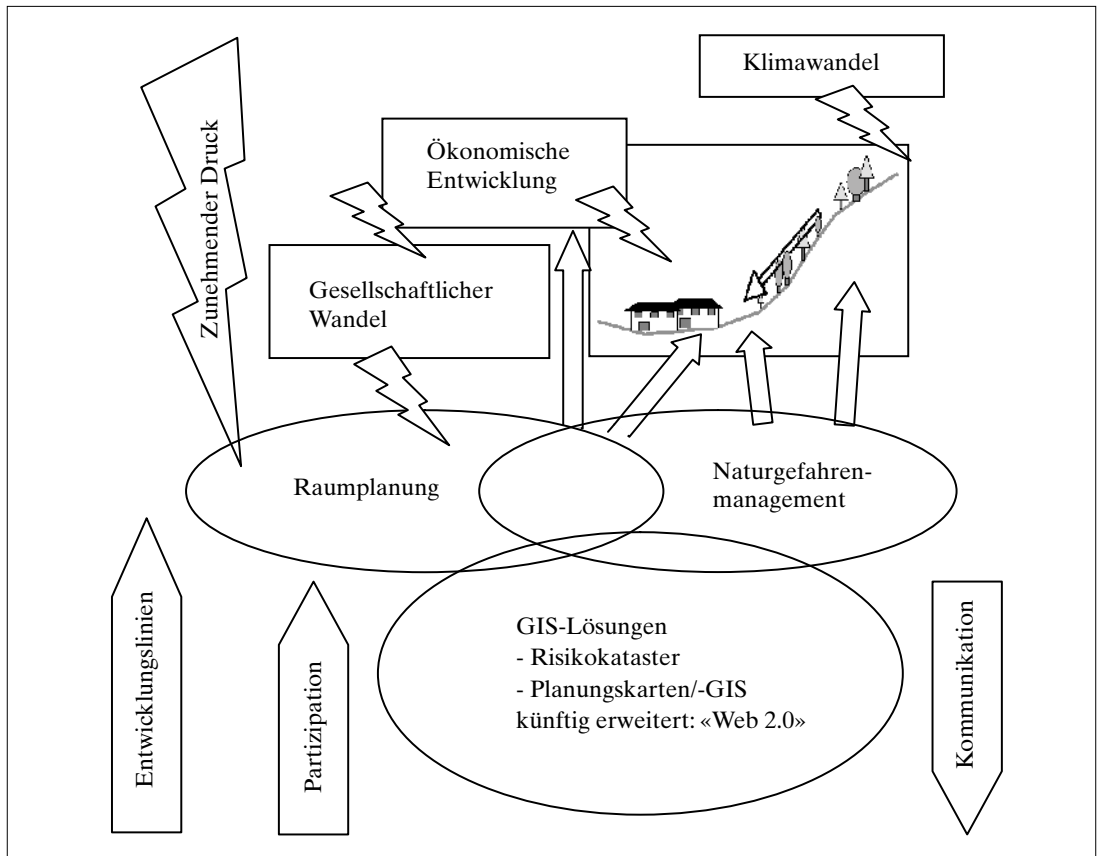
Klimawandel

Zunehmender Druck

Ökonomische Entwicklung

Gesellschaftlicher Wandel

Raumplanung

Naturgefahrenmanagement

Entwicklungslinien

Partizipation

GIS-Lösungen
- Risikokataster
- Planungskarten/-GIS
künftig erweitert: «Web 2.0»

Kommunikation